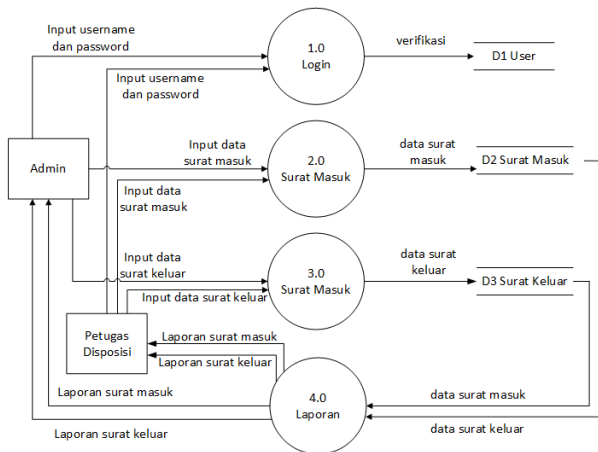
Input username dan password

1.0
Login

verifikasi

D1 User

Input username dan password

Admin

Input data surat masuk

2.0
Surat Masuk

data surat masuk

D2 Surat Masuk

Input data surat masuk

Input data surat keluar

3.0
Surat Masuk

data surat keluar

D3 Surat Keluar

Input data surat keluar

Petugas Disposisi

Laporan surat masuk

Laporan surat keluar

Laporan surat masuk

4.0
Laporan

data surat masuk

Laporan surat keluar

data surat keluar